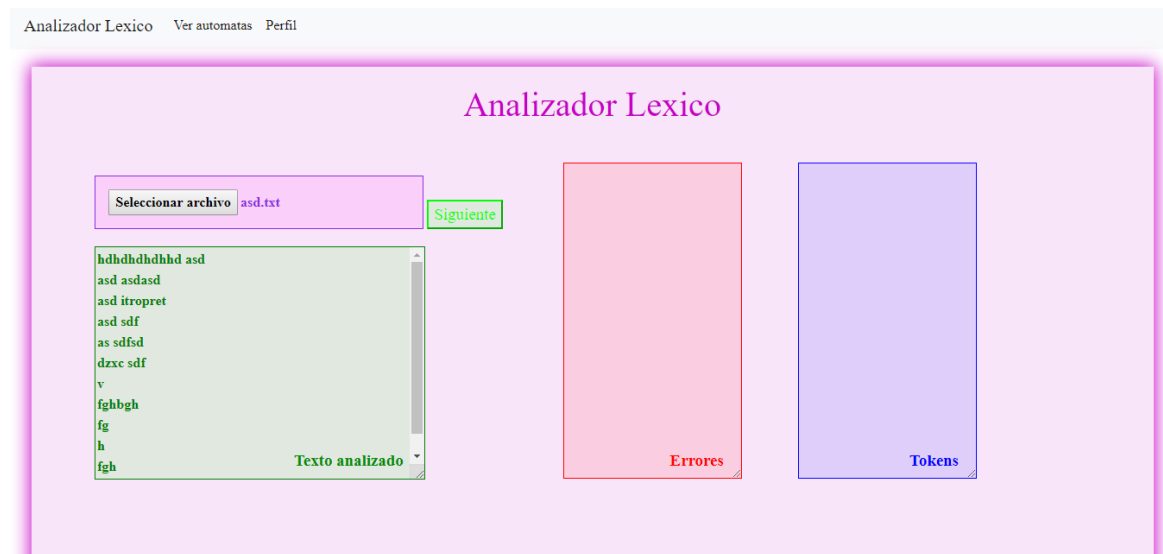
Analizador Lexico Ver automatas Perfil

Analizador Lexico

Seleccionar archivo asd.txt

Siguiente

hdhdhdhdhhd asd
asd asdasd
asd itropret
asd sdf
as sdfsd
dzxc sdf
v
fghbgh
fg
h
fgh

Texto analizado

Errores

Tokens